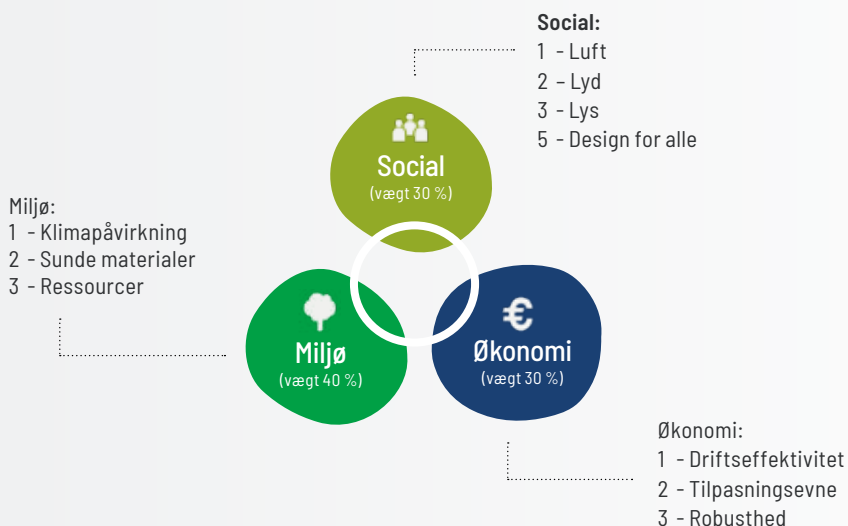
Social:
1 - Luft
2 - Lyd
3 - Lys
5 - Design for alle

Miljø:
1 - Klimapåvirkning
2 - Sunde materialer
3 - Ressourcer

Social
(vægt 30 %)

€

Miljø
(vægt 40 %)

Økonomi
(vægt 30 %)

Økonomi:
1 - Driftseffektivitet
2 - Tilpasningsevne
3 - Robusthed